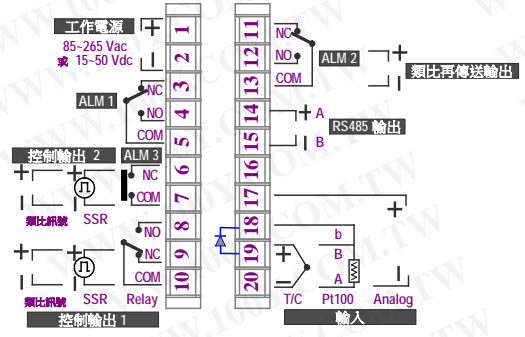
工作電源
85~265 Vac
或 15~50 Vdc
+
1
2
ALM 1
NC
3
NO
4
COM
5
控制輸出 2
ALM 3
NC
6
COM
7
+
類比訊號
SSR
NO
8
NC
9
COM
10
+
類比訊號
SSR
Relay
控制輸出 1
11
NC
12
NO
COM
13
ALM 2
+
類比再傳送輸出
14
+ A
RS485 輸出
15
B
16
17
+
18
b
19
B
A
20
+
T/C
Pt100
Analog
輸入
100.COM.TW